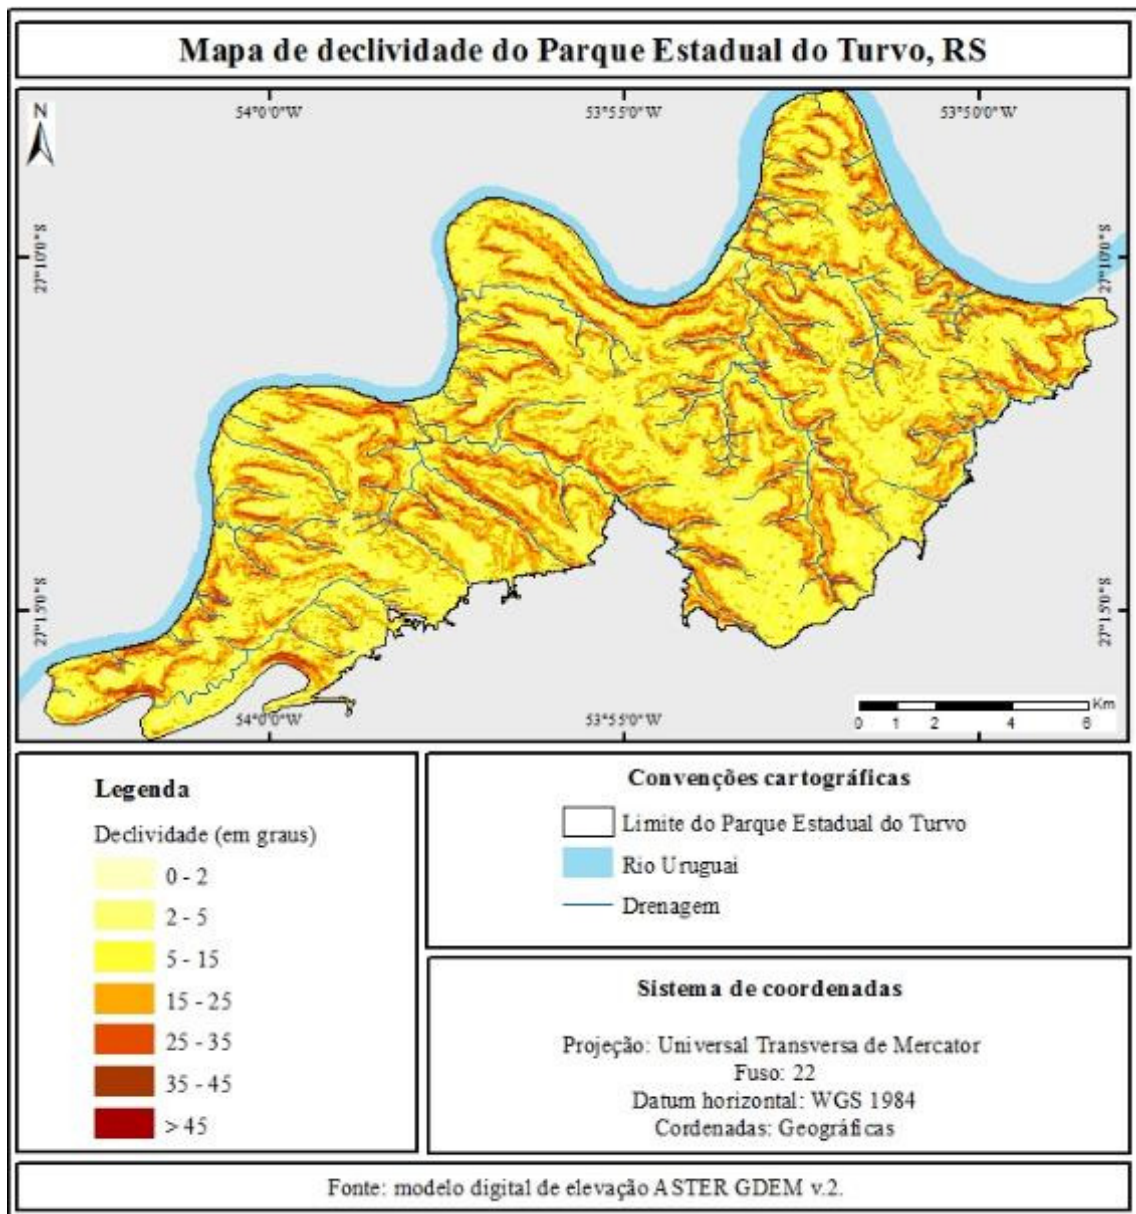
Mapa de declividade do Parque Estadual do Turvo, RS

N

54°0'0"W

53°55'0"W

53°50'0"W

27°10'0"S

27°10'0"S

27°15'0"S

27°15'0"S

54°0'0"W

53°55'0"W

0 1 2 4 6 Km

Legenda

Declividade (em graus)

0 - 2

2 - 5

5 - 15

15 - 25

25 - 35

35 - 45

> 45

Convenções cartográficas

Limite do Parque Estadual do Turvo

Rio Uruguai

Drenagem

Sistema de coordenadas

Projeção: Universal Transversa de Mercator
Fuso: 22
Datum horizontal: WGS 1984
Cordenadas: Geográficas

Fonte: modelo digital de elevação ASTER GDEM v.2.